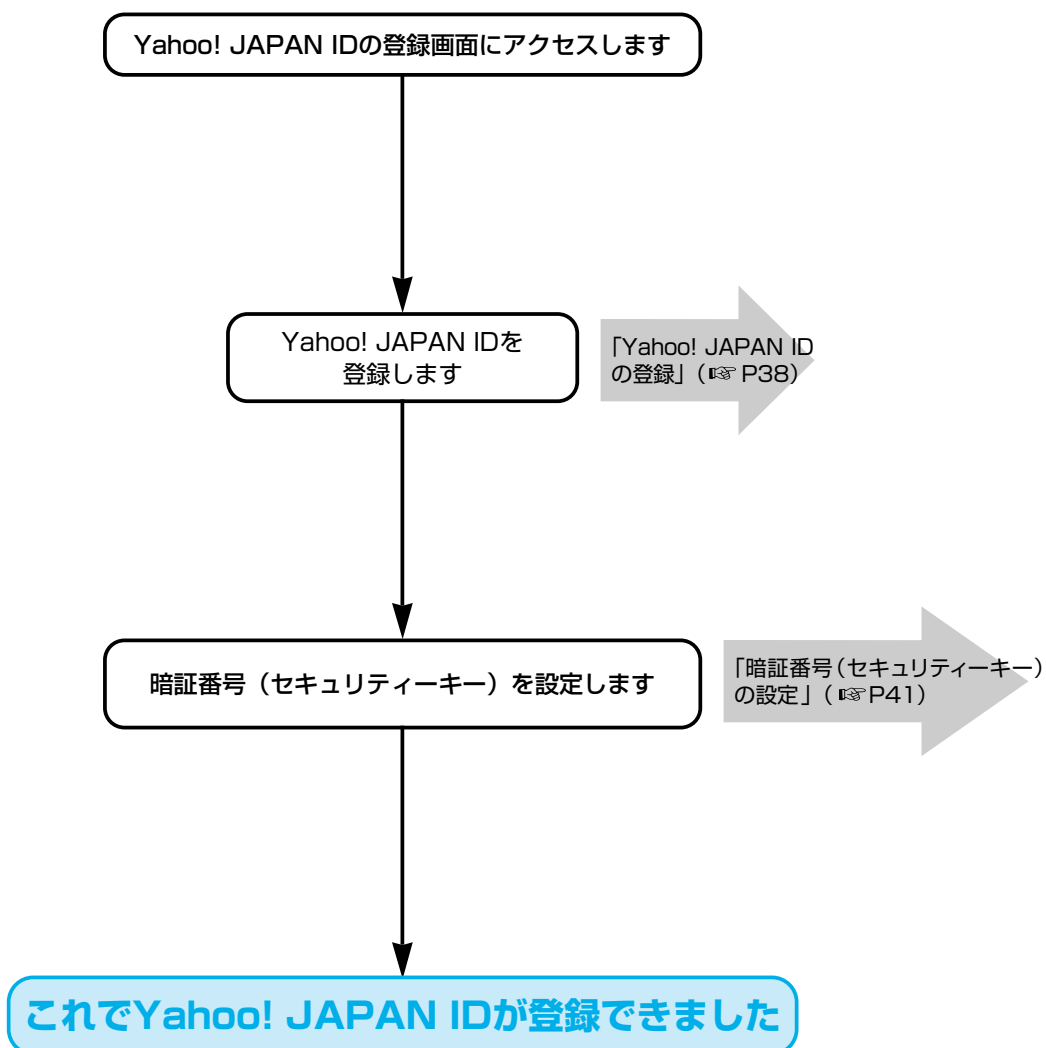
Yahoo! JAPAN IDの登録画面にアクセスします

Yahoo! JAPAN IDを登録します

「Yahoo! JAPAN IDの登録」（☞P38）

暗証番号（セキュリティーキー）を設定します

「暗証番号（セキュリティーキー）の設定」（☞P41）

これでYahoo! JAPAN IDが登録できました